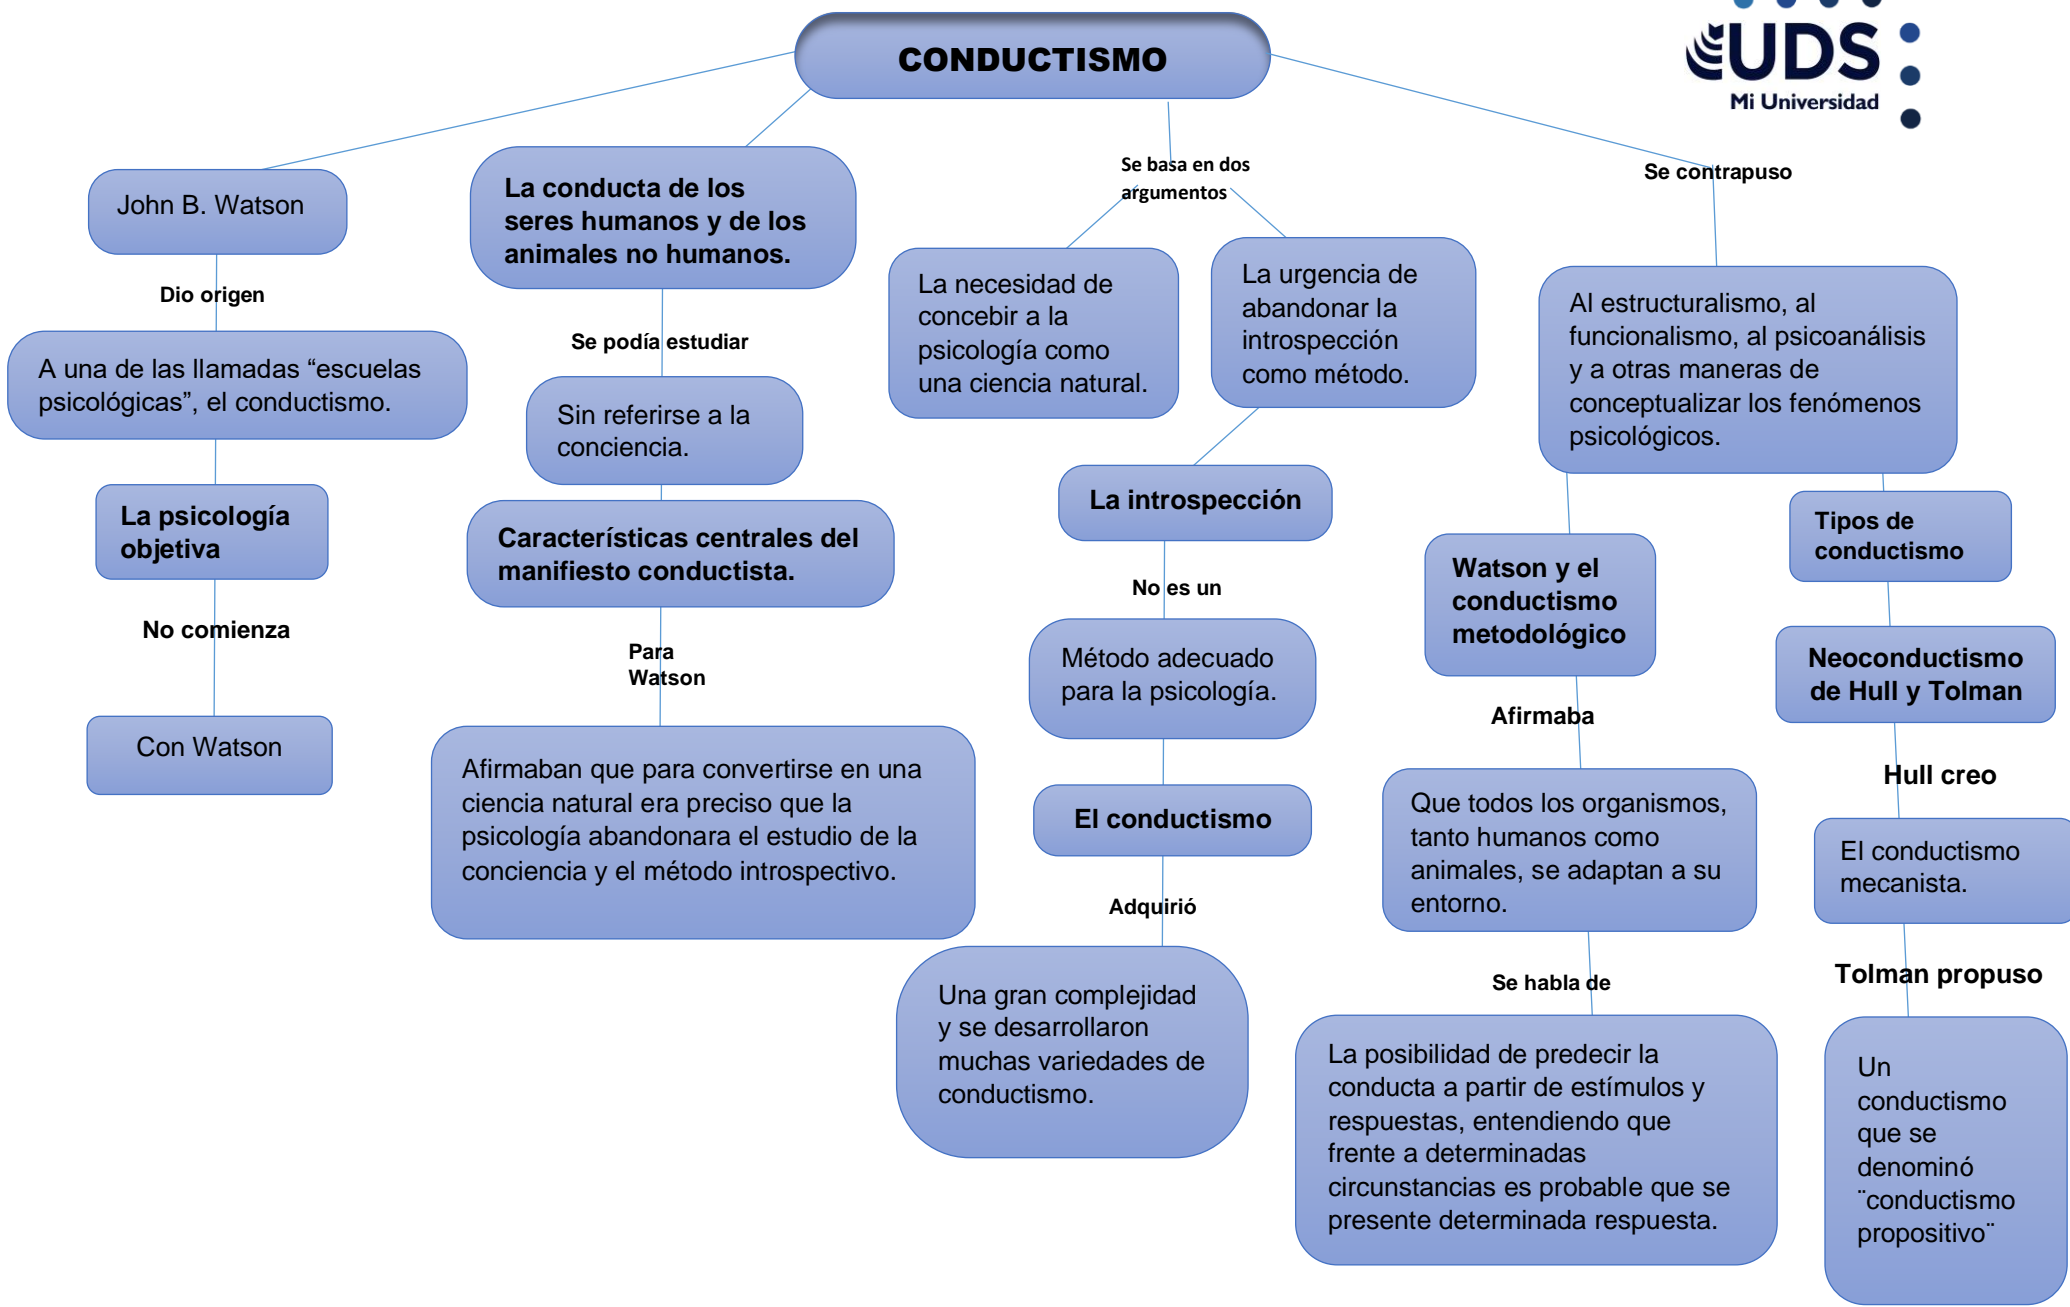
CONDUCTISMO

UDS
Mi Universidad

John B. Watson

Dio origen

A una de las llamadas “escuelas psicológicas”, el conductismo.

La psicología objetiva

No comienza

Con Watson

La conducta de los seres humanos y de los animales no humanos.

Se podía estudiar

Sin referirse a la conciencia.

Características centrales del manifiesto conductista.

Para Watson

Afirmaban que para convertirse en una ciencia natural era preciso que la psicología abandonara el estudio de la conciencia y el método introspectivo.

Se basa en dos argumentos

La necesidad de concebir a la psicología como una ciencia natural.

La urgencia de abandonar la introspección como método.

La introspección

No es un

Método adecuado para la psicología.

El conductismo

Adquirió

Una gran complejidad y se desarrollaron muchas variedades de conductismo.

Se contrapuso

Al estructuralismo, al funcionalismo, al psicoanálisis y a otras maneras de conceptualizar los fenómenos psicológicos.

Watson y el conductismo metodológico

Afirmaba

Que todos los organismos, tanto humanos como animales, se adaptan a su entorno.

Se habla de

La posibilidad de predecir la conducta a partir de estímulos y respuestas, entendiendo que frente a determinadas circunstancias es probable que se presente determinada respuesta.

Tipos de conductismo

Neoconductismo de Hull y Tolman

Hull creo

El conductismo mecanista.

Tolman propuso

Un conductismo que se denominó ¨conductismo propositivo¨